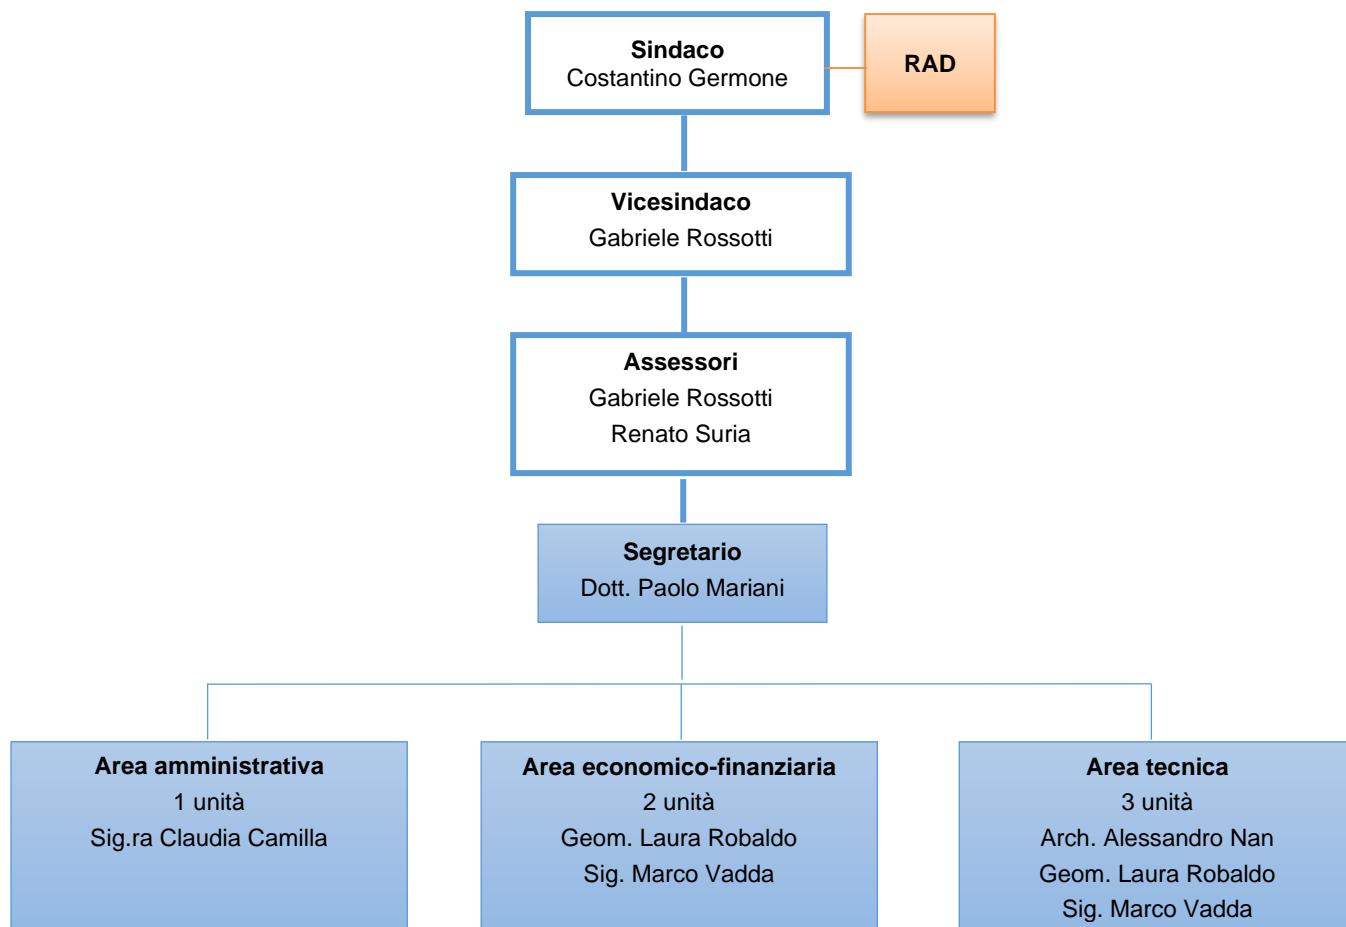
Sindaco
Costantino Germone

RAD

Vicesindaco
Gabriele Rossotti

Assessori
Gabriele Rossotti
Renato Suria

Segretario
Dott. Paolo Mariani

Area amministrativa
1 unità
Sig.ra Claudia Camilla

Area economico-finanziaria
2 unità
Geom. Laura Robaldo
Sig. Marco Vadda

Area tecnica
3 unità
Arch. Alessandro Nan
Geom. Laura Robaldo
Sig. Marco Vadda